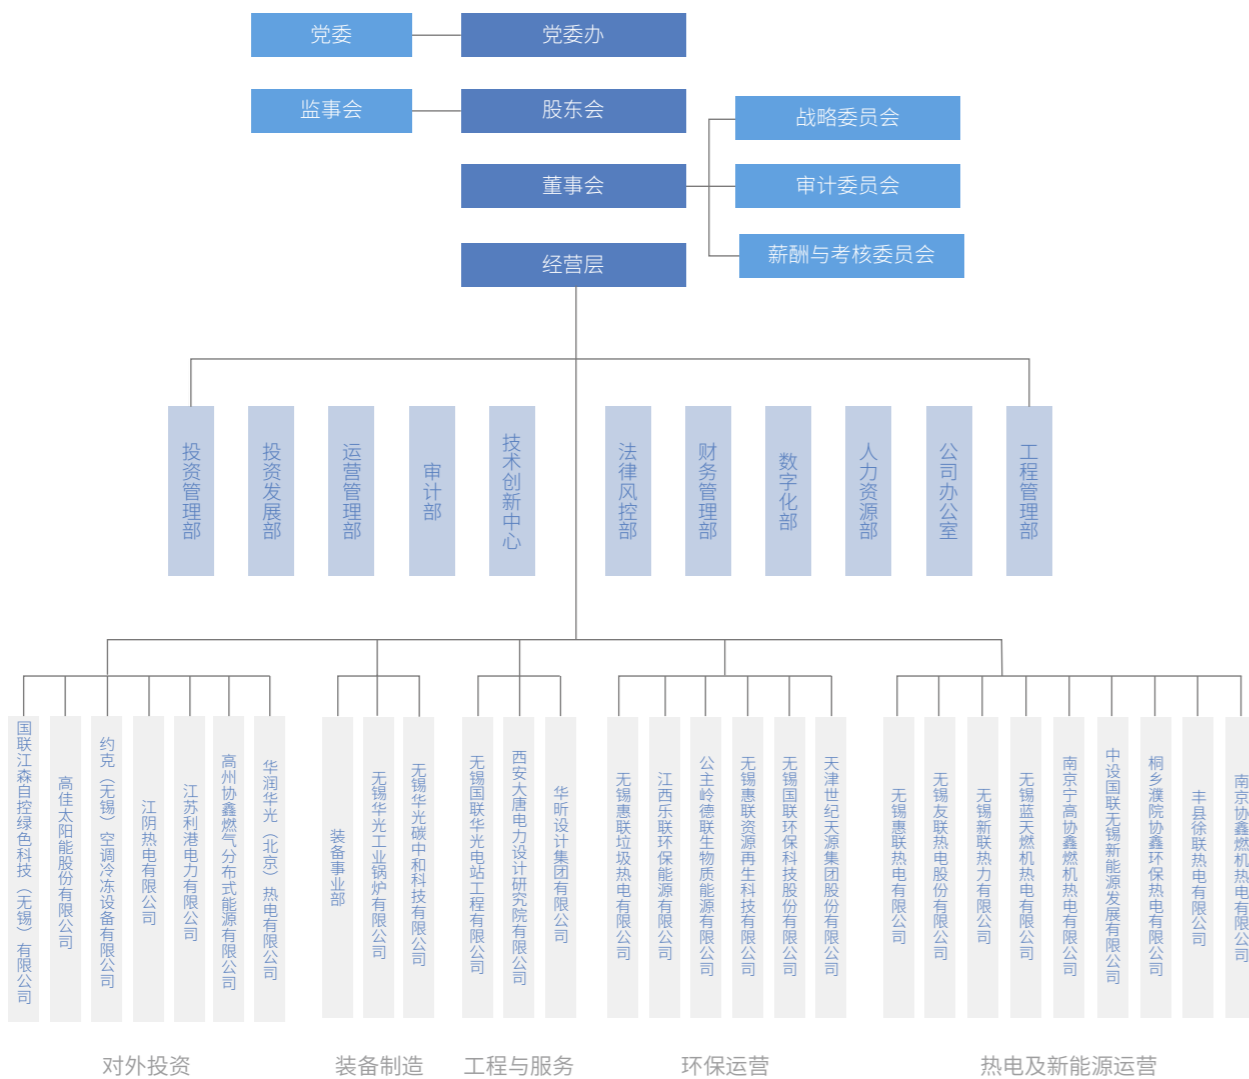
党委
党委办
监事会
股东会
战略委员会
董事会
审计委员会
薪酬与考核委员会
经营层

投资管理部
投资发展部
运营管理部
审计部
技术创新中心
法律风控部
财务管理部
数字化部
人力资源部
公司办公室
工程管理部

国联江森自控绿色科技（无锡）有限公司
高佳太阳能股份有限公司
约克（无锡）空调冷冻设备有限公司
江阴热电有限公司
江苏利港电力有限公司
高州协鑫燃气分布式能源有限公司
华润华光（北京）热电有限公司
对外投资

装备事业部
无锡华光工业锅炉有限公司
无锡华光碳中和科技有限公司
装备制造

无锡国联华光电站工程有限公司
西安大唐电力设计研究院有限公司
华昕设计集团有限公司
工程与服务

无锡惠联垃圾热电有限公司
江西乐联环保能源有限公司
公主岭德联生物质能源有限公司
无锡惠联资源再生科技有限公司
无锡国联环保科技股份有限公司
天津世纪天源集团股份有限公司
环保运营

无锡惠联热电有限公司
无锡友联热电股份有限公司
无锡新联热力有限公司
无锡蓝天燃机热电有限公司
南京宁高协鑫燃机热电有限公司
中设国联无锡新能源发展有限公司
桐乡濮院协鑫环保热电有限公司
丰县徐联热电有限公司
南京协鑫燃机热电有限公司
热电及新能源运营